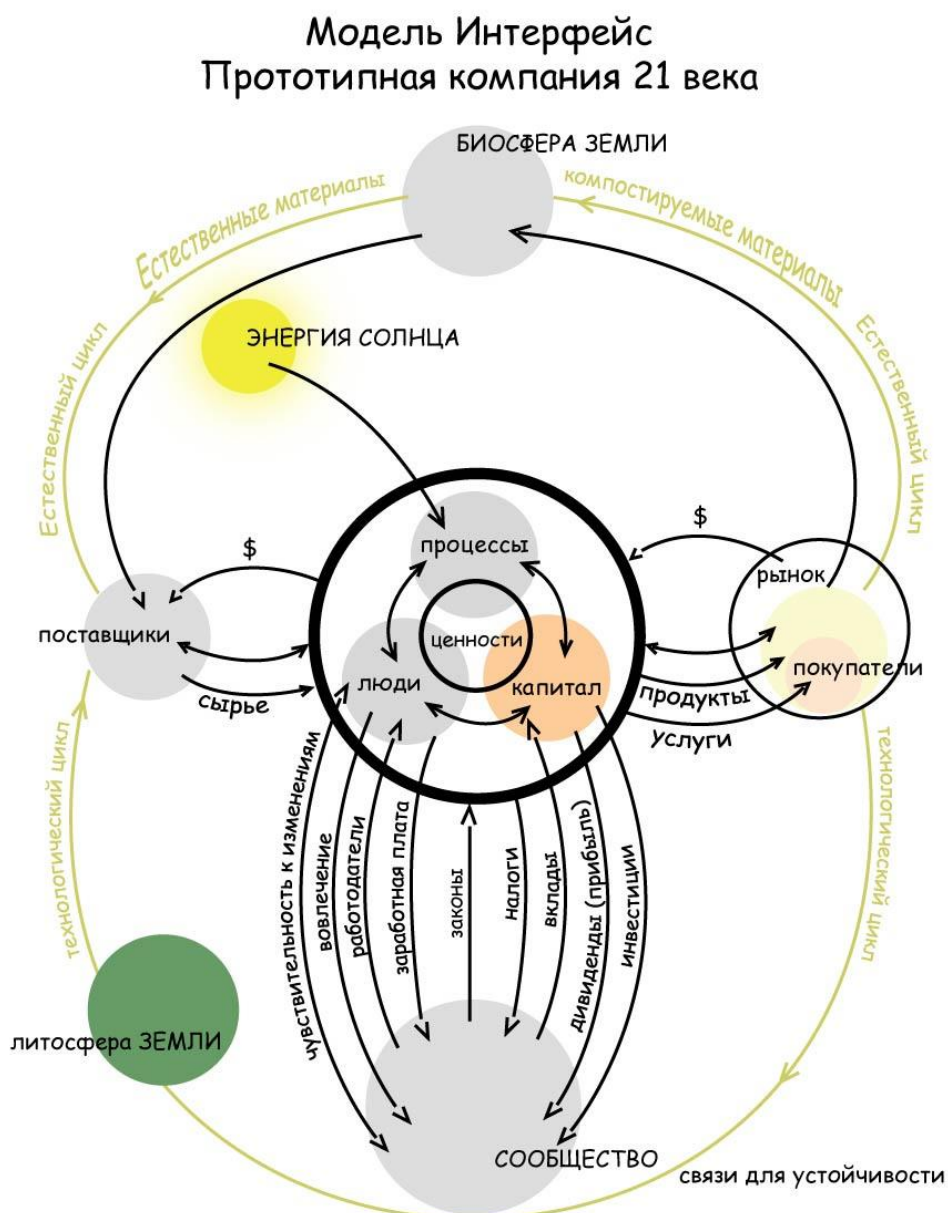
Модель Интерфейс
Прототипная компания 21 века

БИОСФЕРА ЗЕМЛИ

Естественные материалы

компостируемые материалы

Естественный цикл

Естественный цикл

ЭНЕРГИЯ СОЛНЦА

$

$

процессы

рынок

поставщики

ценности

люди

капитал

покупатели

сырье

продукты

услуги

технологический цикл

технологический цикл

чувствительность к изменениям

вовлечение

работодатели

заработная плата

законы

налоги

вклады

дивиденды (прибыль)

инвестиции

литосфера ЗЕМЛИ

СООБЩЕСТВО

связи для устойчивости